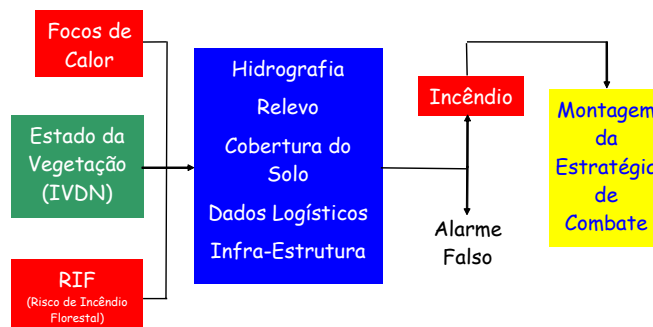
Focos de Calor

Estado da Vegetação (IVDN)

RIF
(Risco de Incêndio Florestal)

Hidrografia

Relevo

Cobertura do Solo

Dados Logísticos

Infra-Estrutura

Incêndio

Alarme Falso

Montagem da Estratégia de Combate